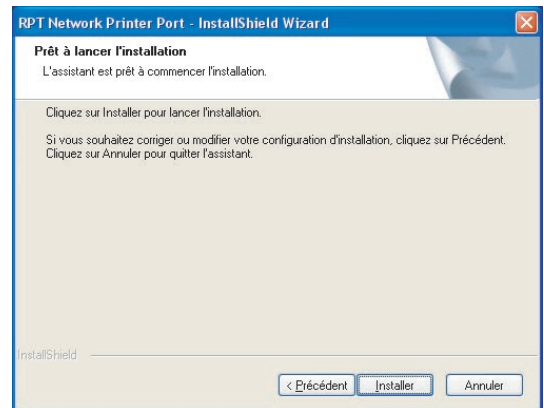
RPT Network Printer Port - InstallShield Wizard

Prêt à lancer l'installation
L'assistant est prêt à commencer l'installation.

Cliquez sur Installer pour lancer l'installation.

Si vous souhaitez corriger ou modifier votre configuration d'installation, cliquez sur Précédent. Cliquez sur Annuler pour quitter l'assistant.

InstallShield

< Précédent
Installer
Annuler